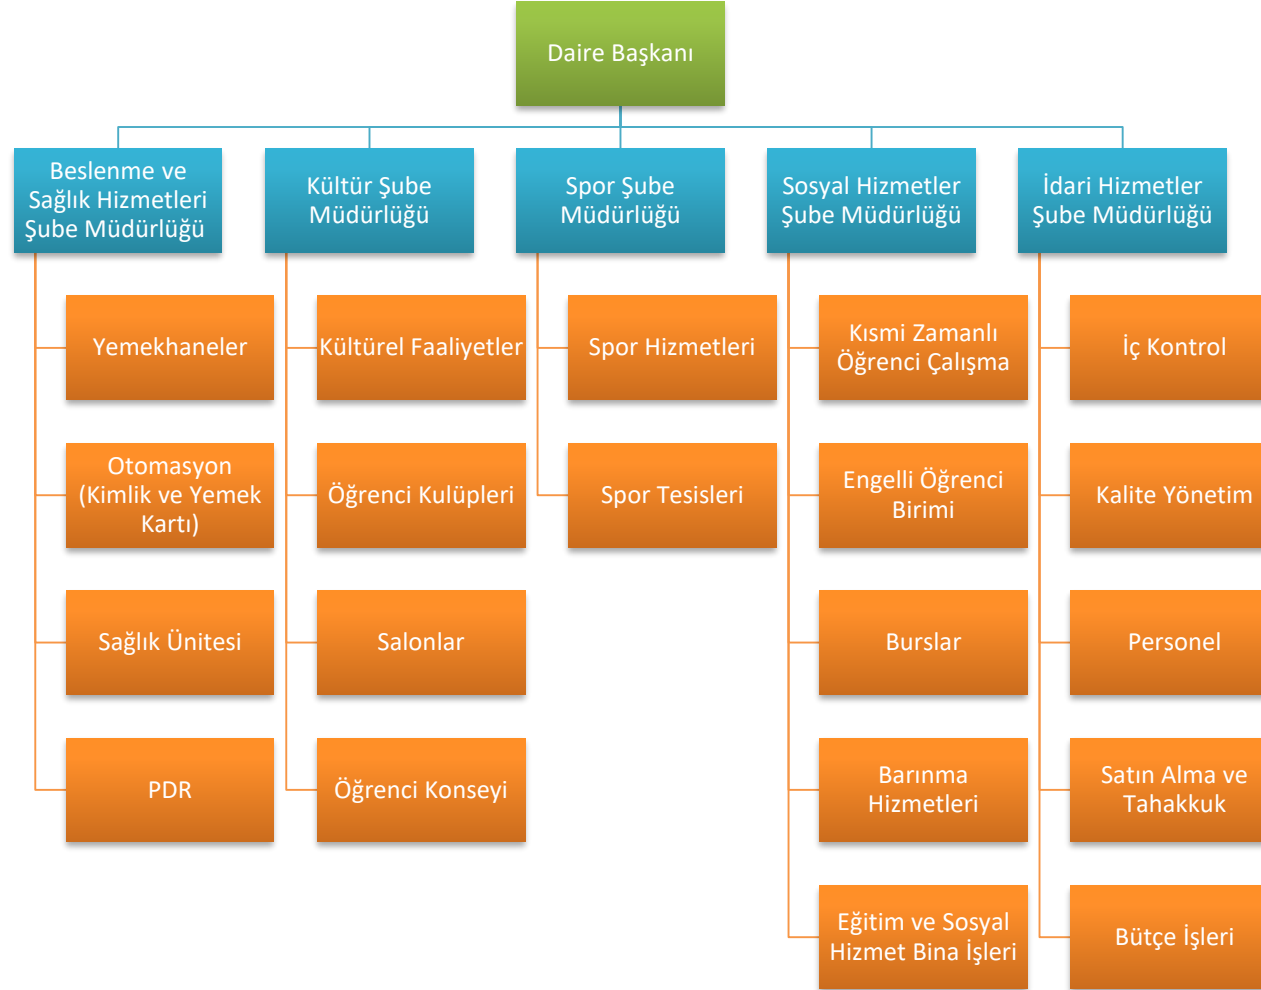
Daire Başkanı

Beslenme ve Sağlık Hizmetleri Şube Müdürlüğü

Yemekhaneler

Otomasyon (Kimlik ve Yemek Kartı)

Sağlık Ünitesi

PDR

Kültür Şube Müdürlüğü

Kültürel Faaliyetler

Öğrenci Kulüpleri

Salonlar

Öğrenci Konseyi

Spor Şube Müdürlüğü

Spor Hizmetleri

Spor Tesisleri

Sosyal Hizmetler Şube Müdürlüğü

Kısmi Zamanlı Öğrenci Çalışma

Engelli Öğrenci Birimi

Burslar

Barınma Hizmetleri

Eğitim ve Sosyal Hizmet Bina İşleri

İdari Hizmetler Şube Müdürlüğü

İç Kontrol

Kalite Yönetim

Personel

Satın Alma ve Tahakkuk

Bütçe İşleri